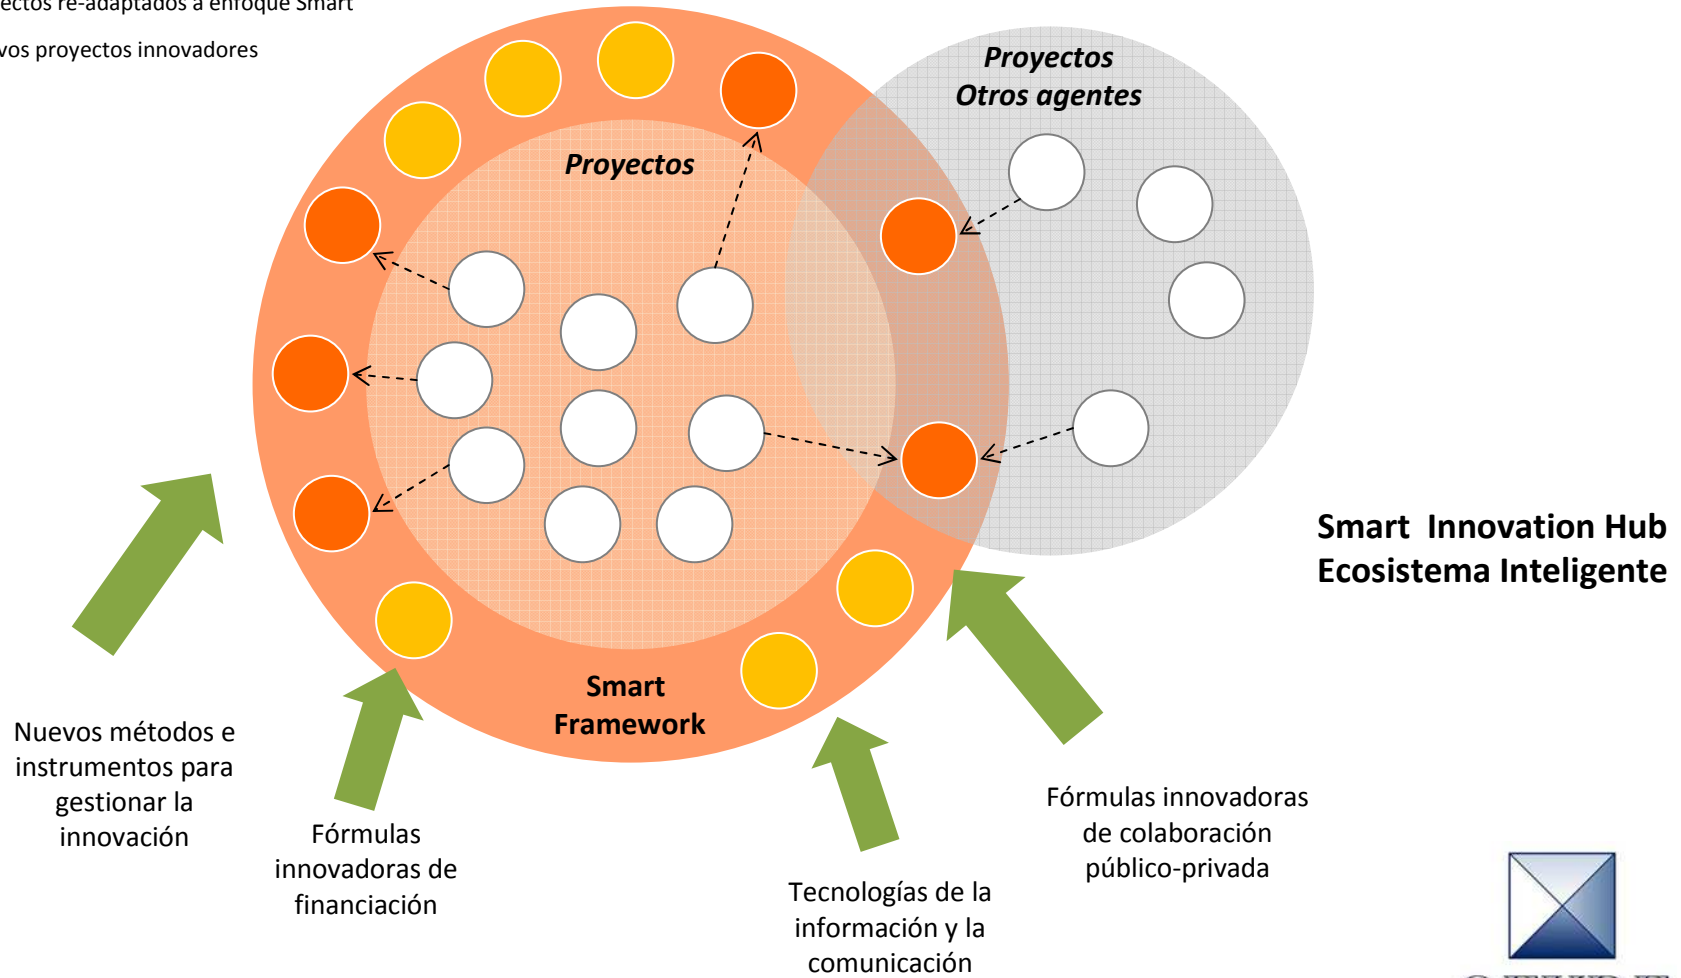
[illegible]ectos re-adaptados a enfoque Smart

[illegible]vos proyectos innovadores

Proyectos
Otros agentes

Proyectos

Smart
Framework

Smart Innovation Hub
Ecosistema Inteligente

Nuevos métodos e instrumentos para gestionar la innovación

Fórmulas innovadoras de financiación

Tecnologías de la información y la comunicación

Fórmulas innovadoras de colaboración público-privada